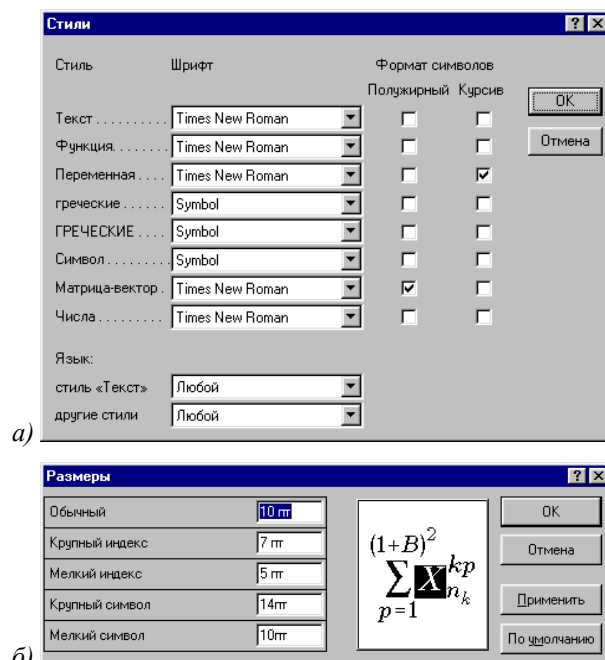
Стили ? X

Стиль Шрифт Формат символов

Полужирный Курсив

| Стиль | Шрифт | Полужирный | Курсив |
|---|---|---|---|
| Текст.......... | Times New Roman | | |
| Функция........ | Times New Roman | | |
| Переменная.... | Times New Roman | | ✓ |
| греческие...... | Symbol | | |
| ГРЕЧЕСКИЕ.... | Symbol | | |
| Символ......... | Symbol | | |
| Матрица-вектор. | Times New Roman | ✓ | |
| Числа.......... | Times New Roman | | |

OK

Отмена

Язык:

стиль «Текст» Любой

другие стили Любой

a)

Размеры ? X

| | |
|---|---|
| Обычный | 10 пт |
| Крупный индекс | 7 пт |
| Мелкий индекс | 5 пт |
| Крупный символ | 14пт |
| Мелкий символ | 10пт |

$(1+B)^2 \sum_{p=1} X_{n_k}^{kp}$

OK

Отмена

Применить

По умолчанию

б)